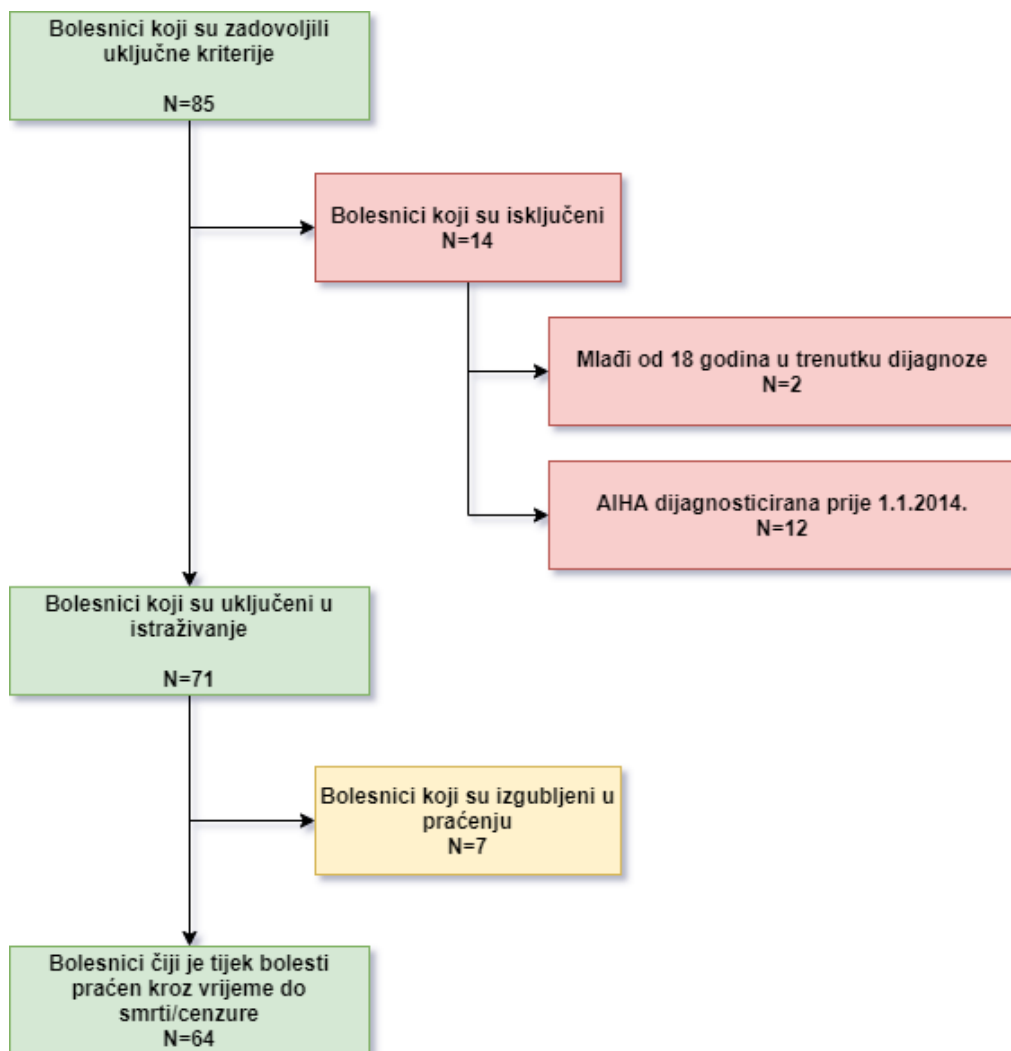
Bolesnici koji su zadovoljili uključne kriterije

N=85

Bolesnici koji su isključeni
N=14

Mlađi od 18 godina u trenutku dijagnoze
N=2

AIHA dijagnosticirana prije 1.1.2014.
N=12

Bolesnici koji su uključeni u istraživanje

N=71

Bolesnici koji su izgubljeni u praćenju
N=7

Bolesnici čiji je tijek bolesti praćen kroz vrijeme do smrti/cenzure
N=64